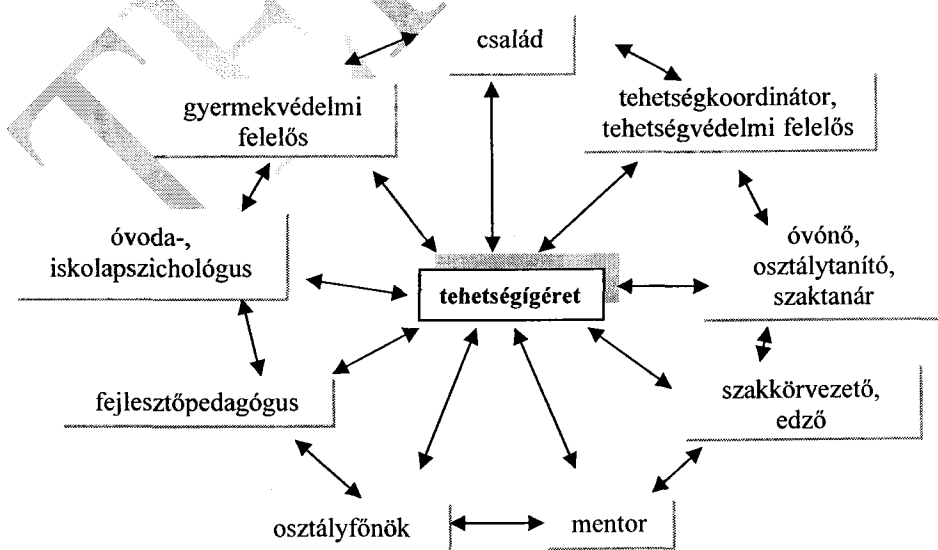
család

gyermekvédelmi felelős

tehetségkoordinátor, tehetségvédelmi felelős

óvoda-, iskolapszichológus

tehetségígéret

óvónő, osztálytanító, szaktanár

fejlesztőpedagógus

szakkörvezető, edző

osztályfőnök

mentor